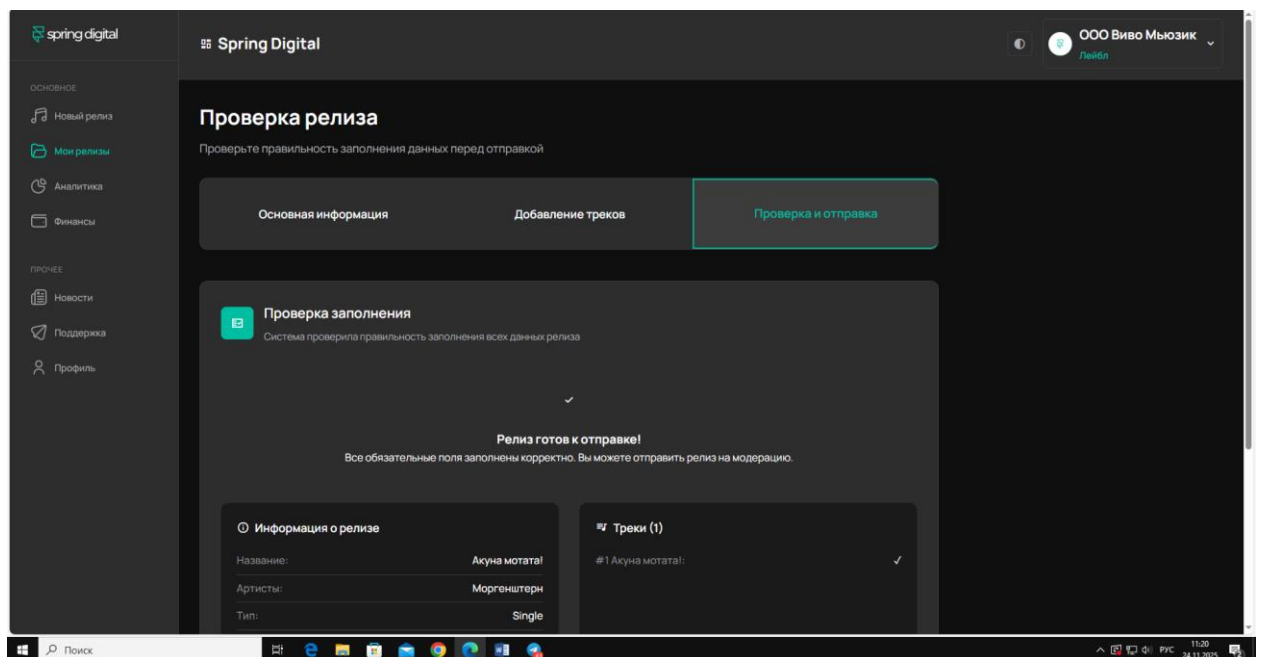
spring digital

Spring Digital

ООО Виво Мьюзик
Лейбл

ОСНОВНОЕ
Новый релиз
Мои релизы
Аналитика
Финансы

ПРОЧЕЕ
Новости
Поддержка
Профиль

Проверка релиза

Проверьте правильность заполнения данных перед отправкой

Основная информация
Добавление треков
Проверка и отправка

Проверка заполнения
Система проверила правильность заполнения всех данных релиза

✓

Релиз готов к отправке!
Все обязательные поля заполнены корректно. Вы можете отправить релиз на модерацию.

Информация о релизе

| Название: | Акуна мотата! |
|---|---|
| Артисты: | Моргенштерн |
| Тип: | Single |

Треки (1)

#1 Акуна мотата!: ✓

Поиск

РУС 11:20 24.11.2025